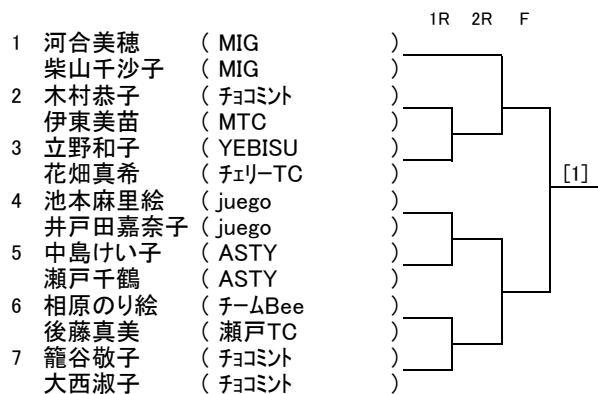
1R 2R F

| | | |
|---|---|---|
| 1 | 河合美穂 | ( MIG ) |
| | 柴山千沙子 | ( MIG ) |
| 2 | 木村恭子 | ( ﾁｮｺﾐﾝﾄ ) |
| | 伊東美苗 | ( MTC ) |
| 3 | 立野和子 | ( YEBISU ) |
| | 花畑真希 | ( ﾁｪﾘｰTC ) |
| 4 | 池本麻里絵 | ( juego ) |
| | 井戸田嘉奈子 | ( juego ) |
| 5 | 中島けい子 | ( ASTY ) |
| | 瀬戸千鶴 | ( ASTY ) |
| 6 | 相原のり絵 | ( ﾁｰﾑBee ) |
| | 後藤真美 | ( 瀬戸TC ) |
| 7 | 籠谷敬子 | ( ﾁｮｺﾐﾝﾄ ) |
| | 大西淑子 | ( ﾁｮｺﾐﾝﾄ ) |

[1]